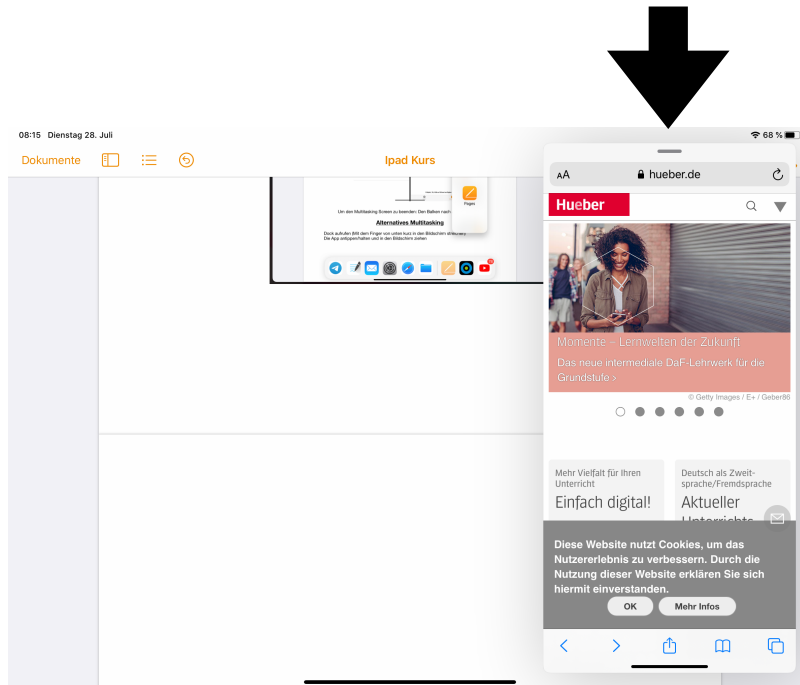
08:15 Dienstag 28. Juli

68 %

Dokumente

Ipad Kurs

Pages

Um den Multitasking Screen zu beenden: Den Balken nach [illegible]

Alternatives Multitasking

Dock aufrufen (Mit dem Finger von unten kurz in den Bildschirm streichen) Die App antippen/halten und in den Bildschirm ziehen

AA hueber.de

Hueber

Momente – Lernwelten der Zukunft

Das neue intermediale DaF-Lehrwerk für die Grundstufe ›

© Getty Images / E+ / Geber86

Mehr Vielfalt für Ihren Unterricht

Einfach digital!

Deutsch als Zweitsprache/Fremdsprache

Aktueller Unterricht

Diese Website nutzt Cookies, um das Nutzererlebnis zu verbessern. Durch die Nutzung dieser Website erklären Sie sich hiermit einverstanden.

OK

Mehr Infos